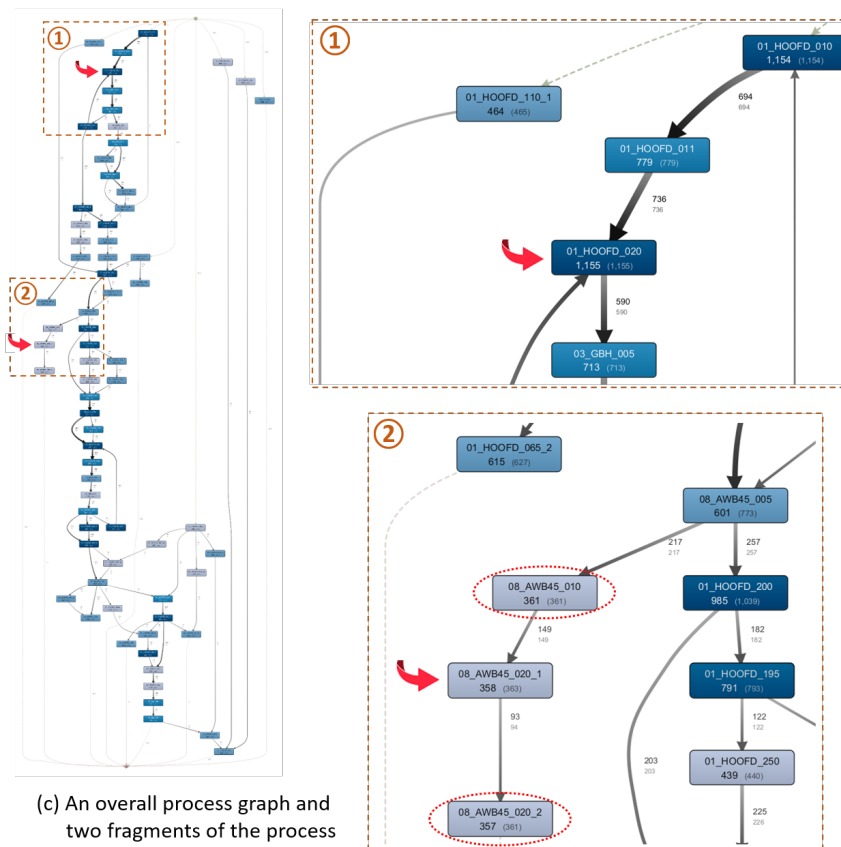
①

②

①

01_HOOFD_010
1,154 (1,154)

01_HOOFD_110_1
464 (465)

694
694

01_HOOFD_011
779 (779)

736
736

01_HOOFD_020
1,155 (1,155)

590
590

03_GBH_005
713 (713)

②

01_HOOFD_065_2
615 (627)

08_AWB45_005
601 (773)

217
217

257
257

08_AWB45_010
361 (361)

01_HOOFD_200
985 (1,039)

149
149

182
182

08_AWB45_020_1
358 (363)

01_HOOFD_195
791 (793)

93
94

122
122

203
203

01_HOOFD_250
439 (440)

225
226

08_AWB45_020_2
357 (361)

(c) An overall process graph and two fragments of the process